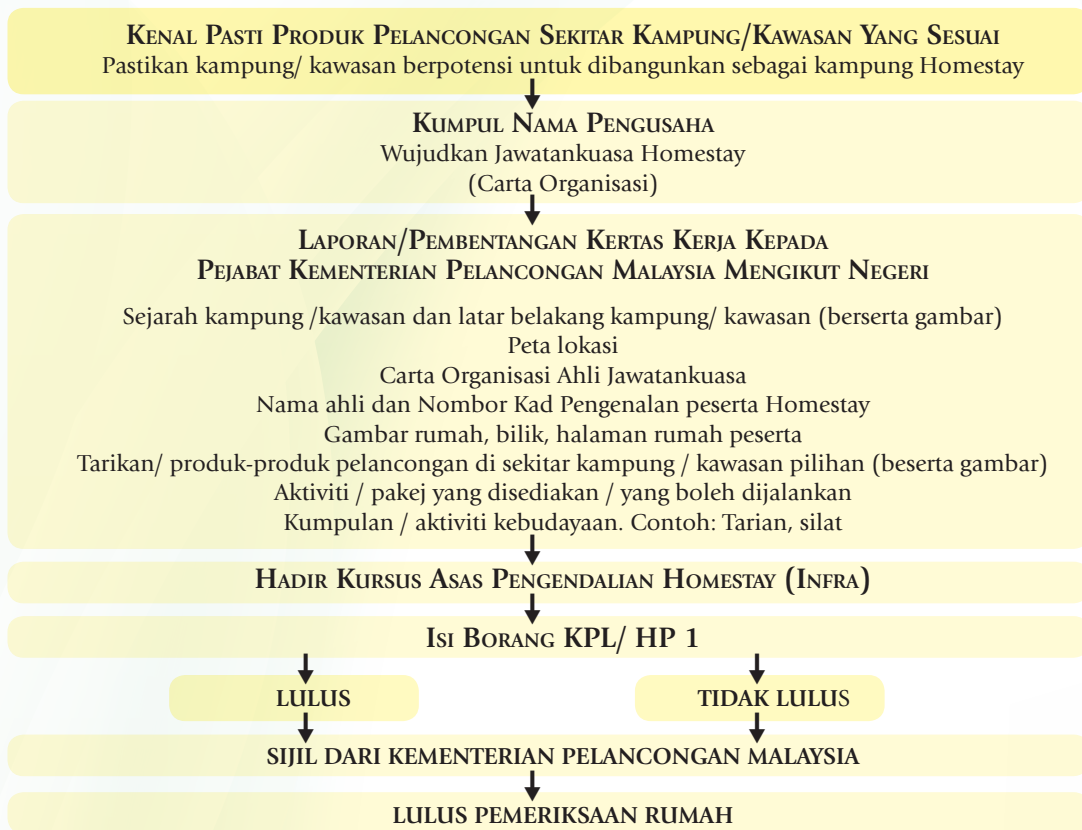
Kenal Pasti Produk Pelancongan Sekitar Kampung/Kawasan Yang Sesuai
Pastikan kampung/ kawasan berpotensi untuk dibangunkan sebagai kampung Homestay

Kumpul Nama Pengusaha
Wujudkan Jawatankuasa Homestay
(Carta Organisasi)

Laporan/Pembentangan Kertas Kerja Kepada
Pejabat Kementerian Pelancongan Malaysia Mengikut Negeri

Sejarah kampung /kawasan dan latar belakang kampung/ kawasan (berserta gambar)
Peta lokasi
Carta Organisasi Ahli Jawatankuasa
Nama ahli dan Nombor Kad Pengenalan peserta Homestay
Gambar rumah, bilik, halaman rumah peserta
Tarikan/ produk-produk pelancongan di sekitar kampung / kawasan pilihan (beserta gambar)
Aktiviti / pakej yang disediakan / yang boleh dijalankan
Kumpulan / aktiviti kebudayaan. Contoh: Tarian, silat

Hadir Kursus Asas Pengendalian Homestay (Infra)

Isi Borang KPL/ HP 1

LULUS

TIDAK LULUS

SIJIL DARI KEMENTERIAN PELANCONGAN MALAYSIA

LULUS PEMERIKSAAN RUMAH